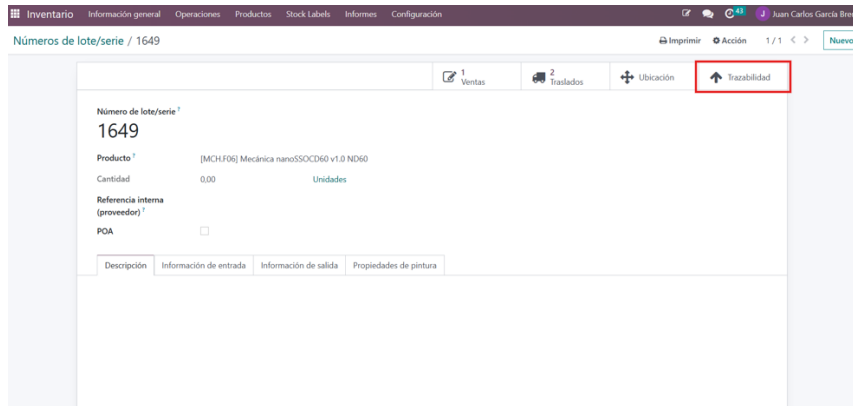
Inventario Información general Operaciones Productos Stock Labels Informes Configuración

43 J Juan Carlos García Bre

Números de lote/serie / 1649

Imprimir Acción 1 / 1 < > Nuevo

1 Ventas 2 Traslados Ubicación Trazabilidad

Número de lote/serie ?

1649

Producto ? [MCH.F06] Mecánica nanoSSOCD60 v1.0 ND60

Cantidad 0,00 Unidades

Referencia interna (proveedor) ?

POA

Descripción Información de entrada Información de salida Propiedades de pintura